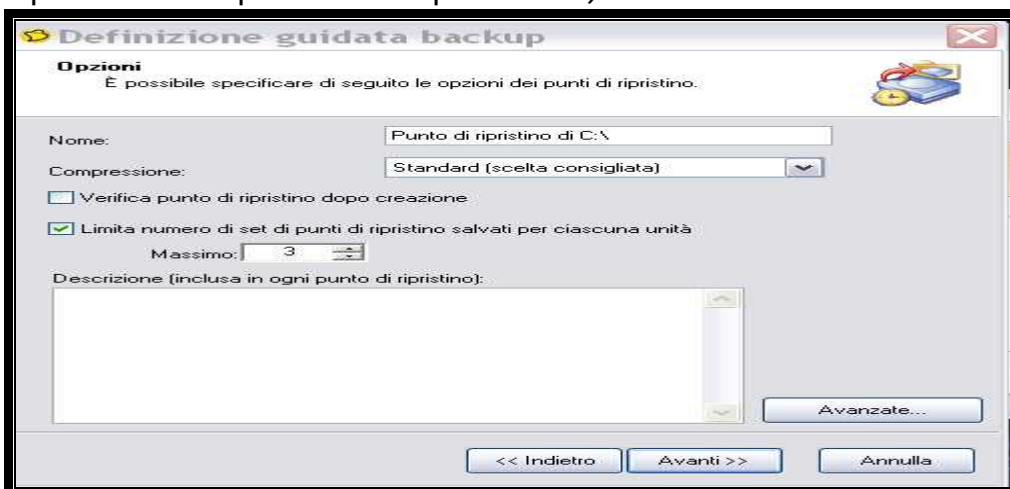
Definizione guidata backup

Opzioni
È possibile specificare di seguito le opzioni dei punti di ripristino.

Nome: Punto di ripristino di C:\

Compressione: Standard (scelta consigliata)

Verifica punto di ripristino dopo creazione

Limita numero di set di punti di ripristino salvati per ciascuna unità

Massimo: 3

Descrizione (inclusa in ogni punto di ripristino):

Avanzate...

<< Indietro Avanti >> Annulla